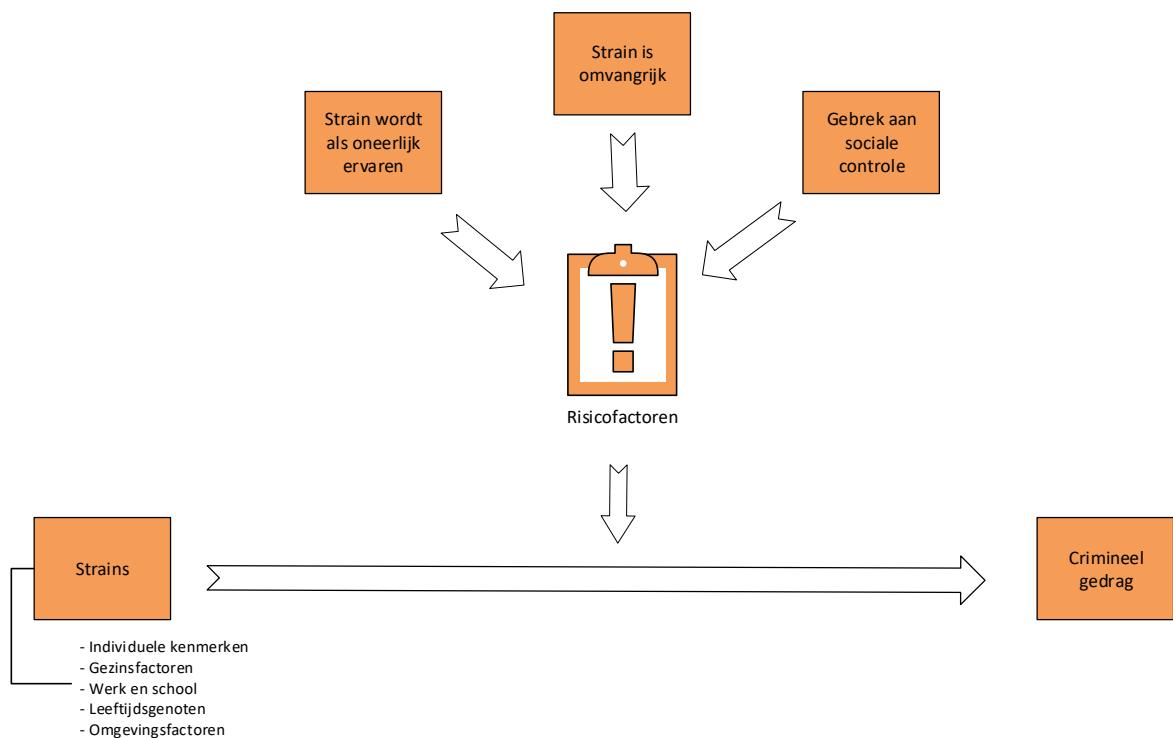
Strain is omvangrijk

Strain wordt als oneerlijk ervaren

Gebrek aan sociale controle

Risicofactoren

Strains

- Individuele kenmerken
- Gezinsfactoren
- Werk en school
- Leeftijdsgenoten
- Omgevingsfactoren

Crimineel gedrag